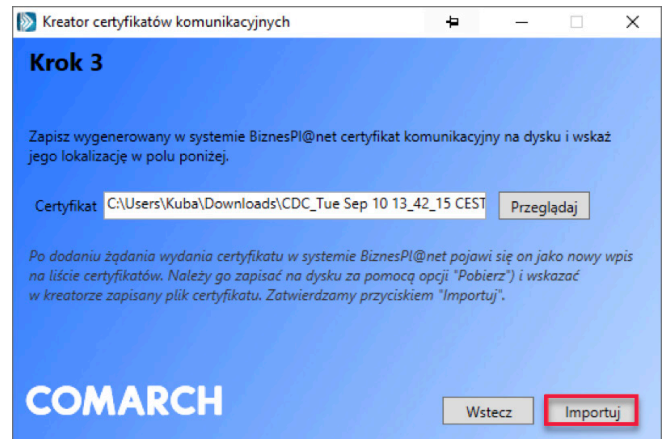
Kreator certyfikatów komunikacyjnych

Krok 3

Zapisz wygenerowany w systemie BiznesPl@net certyfikat komunikacyjny na dysku i wskaż jego lokalizację w polu poniżej.

Certyfikat C:\Users\Kuba\Downloads\CDC_Tue Sep 10 13_42_15 CEST Przeglądaj

Po dodaniu żądania wydania certyfikatu w systemie BiznesPl@net pojawi się on jako nowy wpis na liście certyfikatów. Należy go zapisać na dysku za pomocą opcji "Pobierz") i wskazać w kreatorze zapisany plik certyfikatu. Zatwierdzamy przyciskiem "Importuj".

COMARCH

Wstecz Importuj